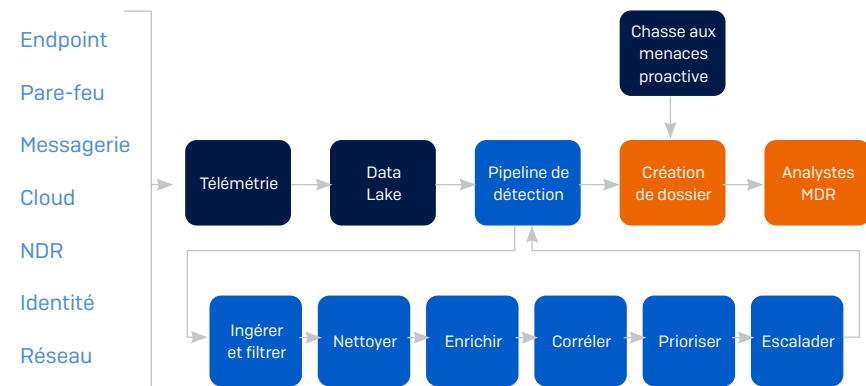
Endpoint
Pare-feu
Messagerie
Cloud
NDR
Identité
Réseau

Chasse aux menaces proactive

Télémétrie
Data Lake
Pipeline de détection
Création de dossier
Analystes MDR

Ingérer et filtrer
Nettoyer
Enrichir
Corréler
Prioriser
Escalader